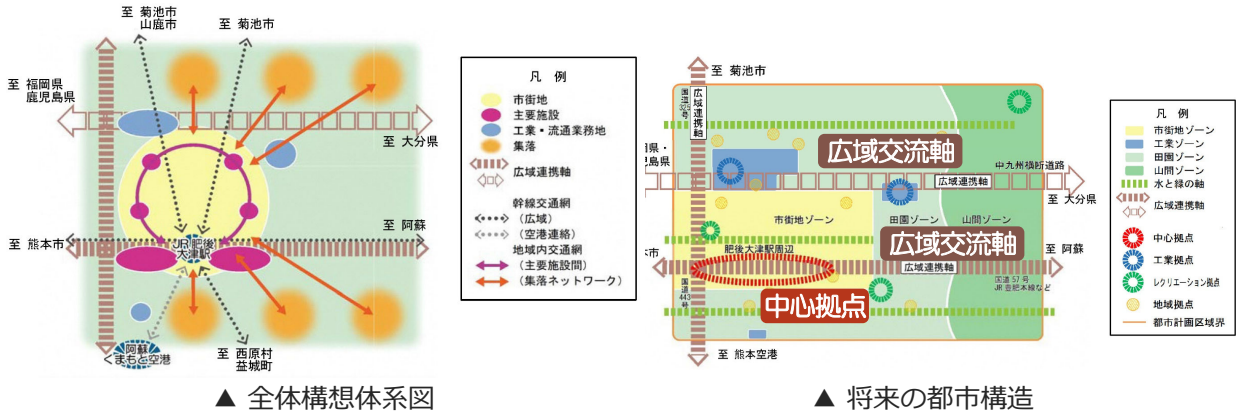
至 菊池市
山鹿市

至 菊池市

至 福岡県
鹿児島県

至 大分県

至 熊本市

至 阿蘇

JR 肥後
大津駅

阿蘇
くまもと空港

至 西原村
益城町

▲ 全体構想体系図

凡 例
市街地
主要施設
工業・流通業務地
集落
広域連携軸
幹線交通網
（広域）
（空港連絡）
地域内交通網
（主要施設間）
（集落ネットワーク）

至 菊池市
国道325号
広域連携軸
県・
島県
広域交流軸
中九州横断道路
広域連携軸
至 大分県
市街地ゾーン
田園ゾーン
山間ゾーン
広域交流軸
至 阿蘇
市
肥後大津駅周辺
広域連携軸
国道443号
国道57号
JR豊肥本線など
中心拠点
至 熊本空港

▲ 将来の都市構造

凡 例
市街地ゾーン
工業ゾーン
田園ゾーン
山間ゾーン
水と緑の軸
広域連携軸
中心拠点
工業拠点
レクリエーション拠点
地域拠点
都市計画区域界